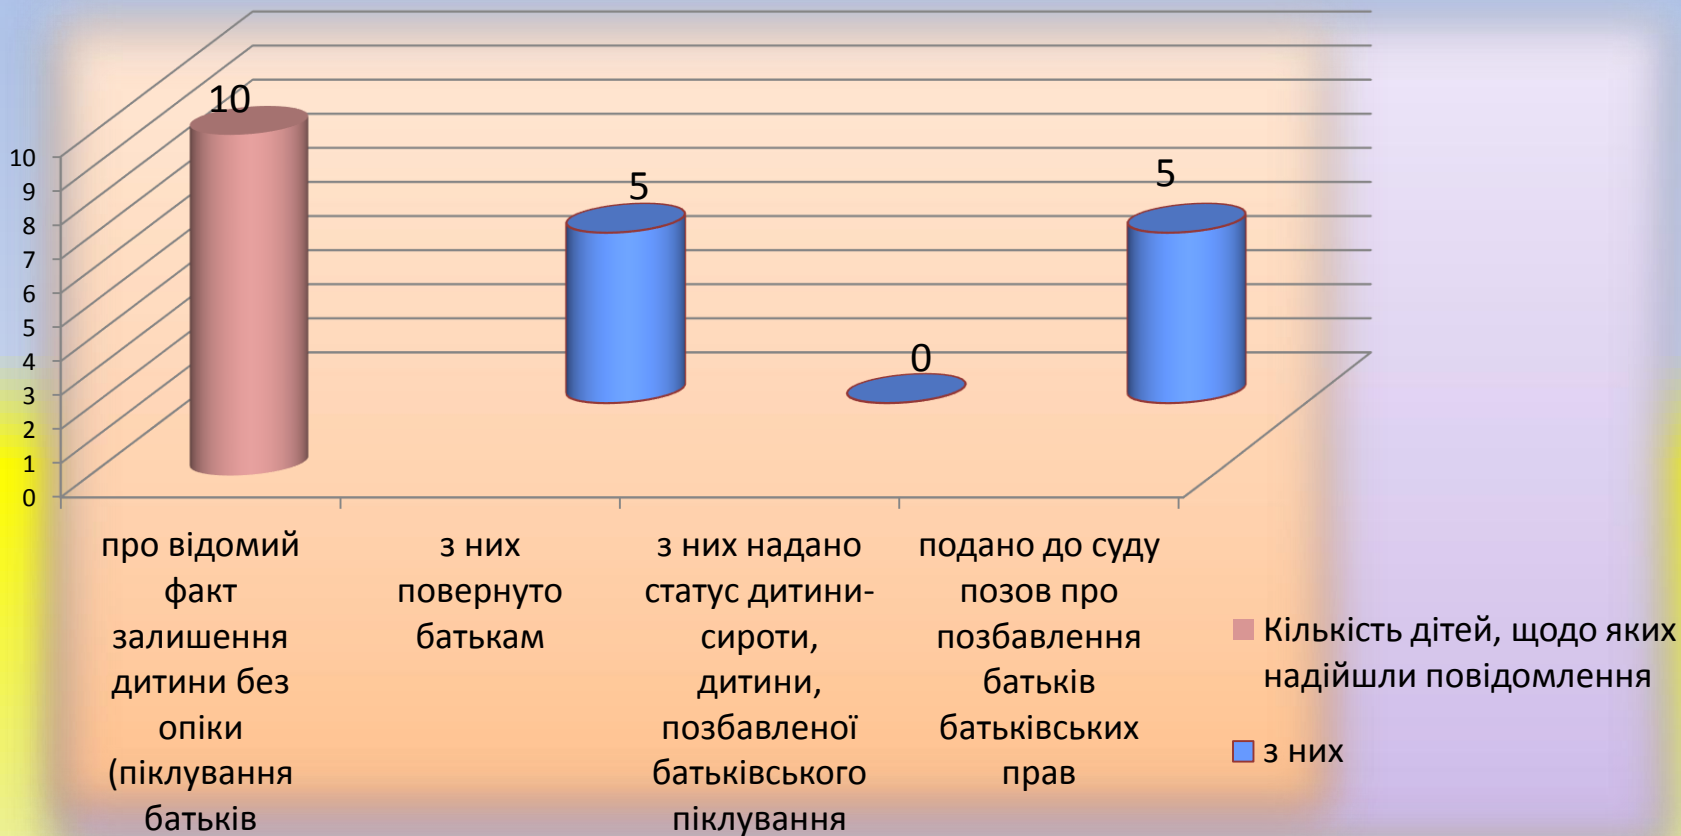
10
5
0
5

10
9
8
7
6
5
4
3
2
1
0

про відомий факт залишення дитини без опіки (піклування батьків

з них повернуто батькам

з них надано статус дитини-сироти, дитини, позбавленої батьківського піклування

подано до суду позов про позбавлення батьків батьківських прав

Кількість дітей, щодо яких надійшли повідомлення

з них